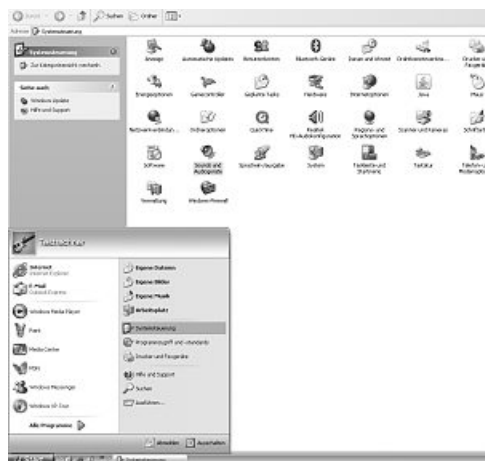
Zurück · Suchen Ordner

Adresse Systemsteuerung

Systemsteuerung

Zur Kategorieansicht wechseln

Siehe auch

Windows Update

Hilfe und Support

Anzeige | Automatische Updates | Benutzerkonten | Bluetooth Geräte | Datum und Uhrzeit | Drahtlosnetzwerkinst... | Drucker und Faxgeräte

Energieoptionen | Gamecontroller | Gedruckte Hilfe | Hardware | Internetoptionen | Java | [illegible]

Netzwerkverbindun... | Ordneroptionen | QuickTime | Realtek HD-Audiokonfiguration | Regions- und Sprachoptionen | Scanner und Kameras | Schriftarten

Software | Sounds und Audiogeräte | Sprachein-/ausgabe | System | Taskleiste und Startmenü | Tastatur | Telefon- und Modemoptionen

Verwaltung | Windows-Firewall

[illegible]

Internet
Internet Explorer

E-Mail
Outlook Express

Windows Media Player

Paint

Media Center

MSN

Windows Messenger

Windows XP-Tour

Alle Programme

Eigene Dateien

Eigene Bilder

Eigene Musik

Arbeitsplatz

Systemsteuerung

Programmzugriff und -standards

Drucker und Faxgeräte

Hilfe und Support

Suchen

Ausführen...

Abmelden | Ausschalten

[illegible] Systemsteuerung